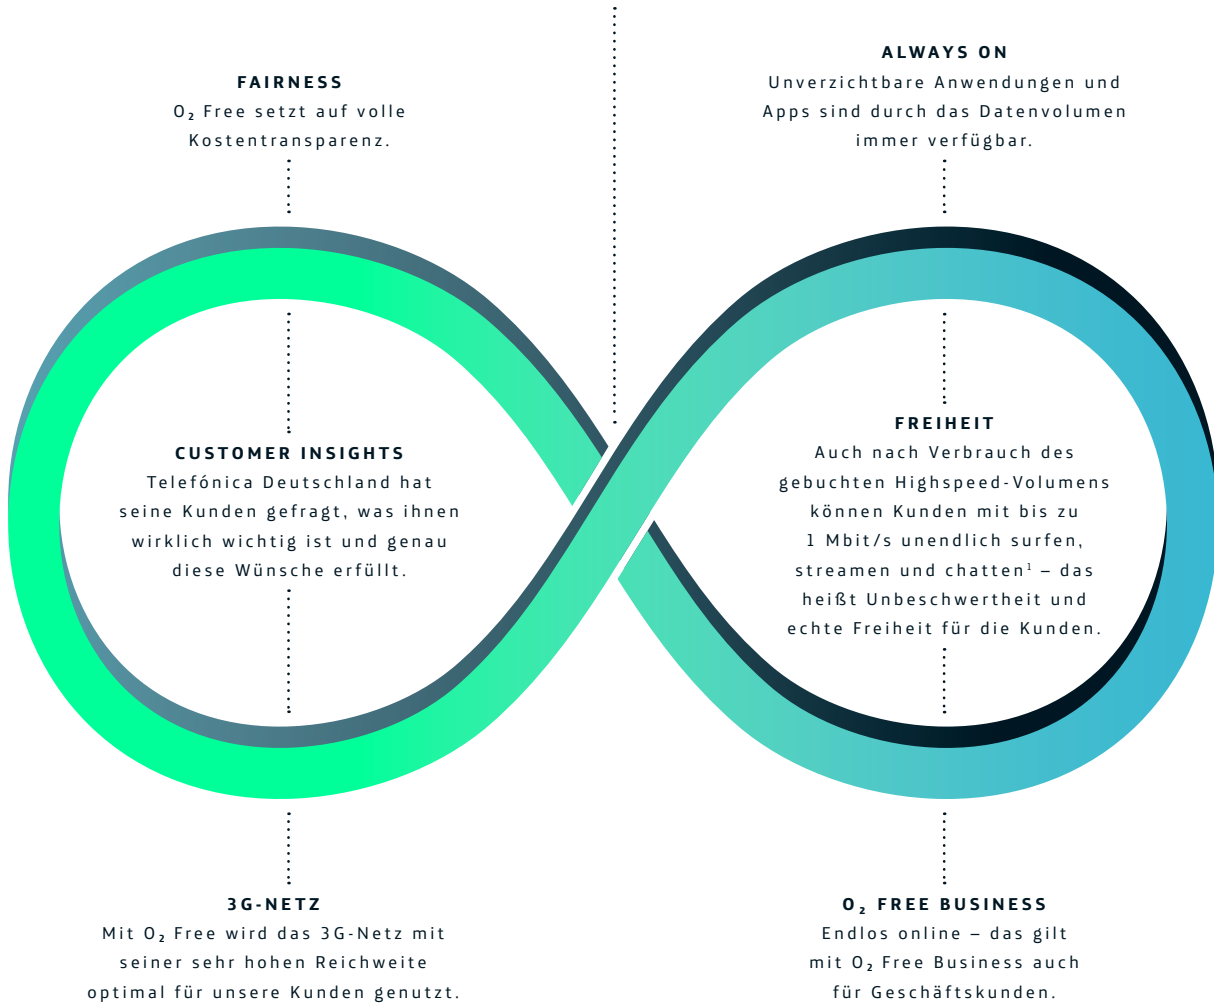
FAIRNESS
$O_2$ Free setzt auf volle Kostentransparenz.

ALWAYS ON
Unverzichtbare Anwendungen und Apps sind durch das Datenvolumen immer verfügbar.

CUSTOMER INSIGHTS
Telefónica Deutschland hat seine Kunden gefragt, was ihnen wirklich wichtig ist und genau diese Wünsche erfüllt.

FREIHEIT
Auch nach Verbrauch des gebuchten Highspeed-Volumens können Kunden mit bis zu 1 Mbit/s unendlich surfen, streamen und chatten$^1$ – das heißt Unbeschwertheit und echte Freiheit für die Kunden.

3G-NETZ
Mit $O_2$ Free wird das 3G-Netz mit seiner sehr hohen Reichweite optimal für unsere Kunden genutzt.

$O_2$ FREE BUSINESS
Endlos online – das gilt mit $O_2$ Free Business auch für Geschäftskunden.